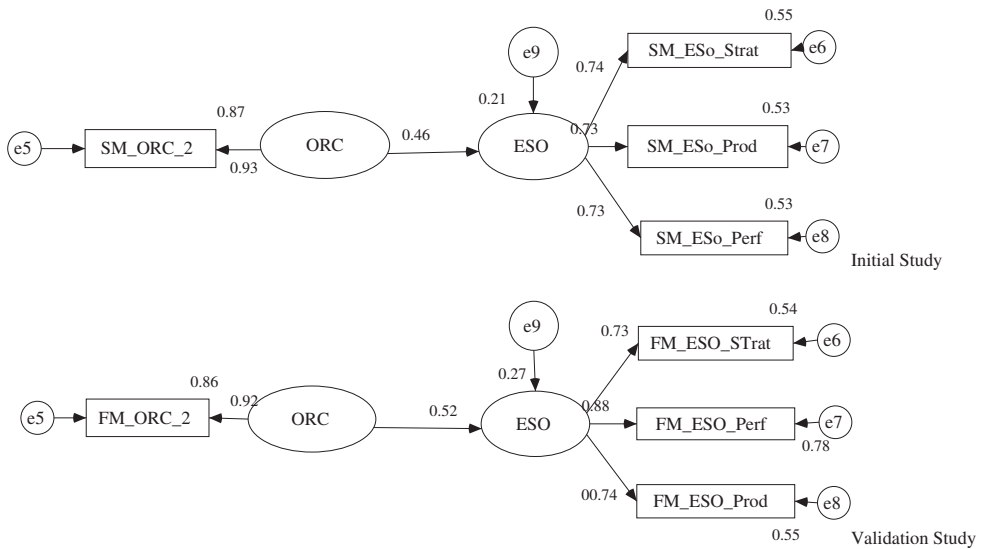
0.55
e9
SM_ESo_Strat
e6
0.74
0.21
0.87
0.53
0.73
e5
SM_ORC_2
ORC
0.46
ESO
SM_ESo_Prod
e7
0.93
0.53
0.73
SM_ESo_Perf
e8
Initial Study

0.54
e9
0.73
FM_ESO_STrat
e6
0.27
0.86
0.92
0.52
0.88
e5
FM_ORC_2
ORC
ESO
FM_ESO_Perf
e7
0.78
00.74
FM_ESO_Prod
e8
0.55
Validation Study